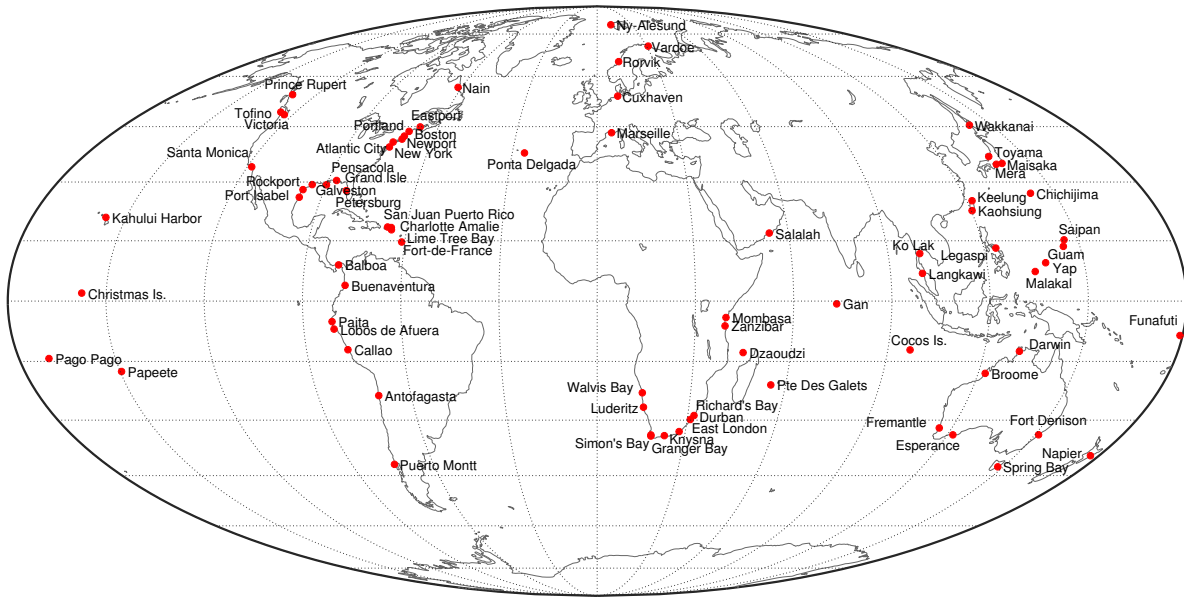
Ny-Alesund
Vardoe
Rorvik
Cuxhaven
Marseille
Ponta Delgada
Nain
Prince Rupert
Tofino
Victoria
Eastport
Portland
Boston
Newport
Atlantic City
New York
Santa Monica
Pensacola
Grand Isle
Rockport
Galveston
Port Isabel
Petersburg
San Juan Puerto Rico
Charlotte Amalie
Lime Tree Bay
Fort-de-France
Kahului Harbor
Balboa
Buenaventura
Christmas Is.
Paita
Lobos de Afuera
Callao
Pago Pago
Papeete
Antofagasta
Puerto Montt
Salalah
Mombasa
Zanzibar
Gan
Dzaoudzi
Pte Des Galets
Walvis Bay
Luderitz
Richard's Bay
Durban
East London
Knysna
Simon's Bay
Granger Bay
Wakkanai
Toyama
Maisaka
Mera
Keelung
Kaohsiung
Chichijima
Saipan
Guam
Yap
Malakal
Ko Lak
Legaspi
Langkawi
Cocos Is.
Darwin
Broome
Funafuti
Fremantle
Esperance
Fort Denison
Napier
Spring Bay